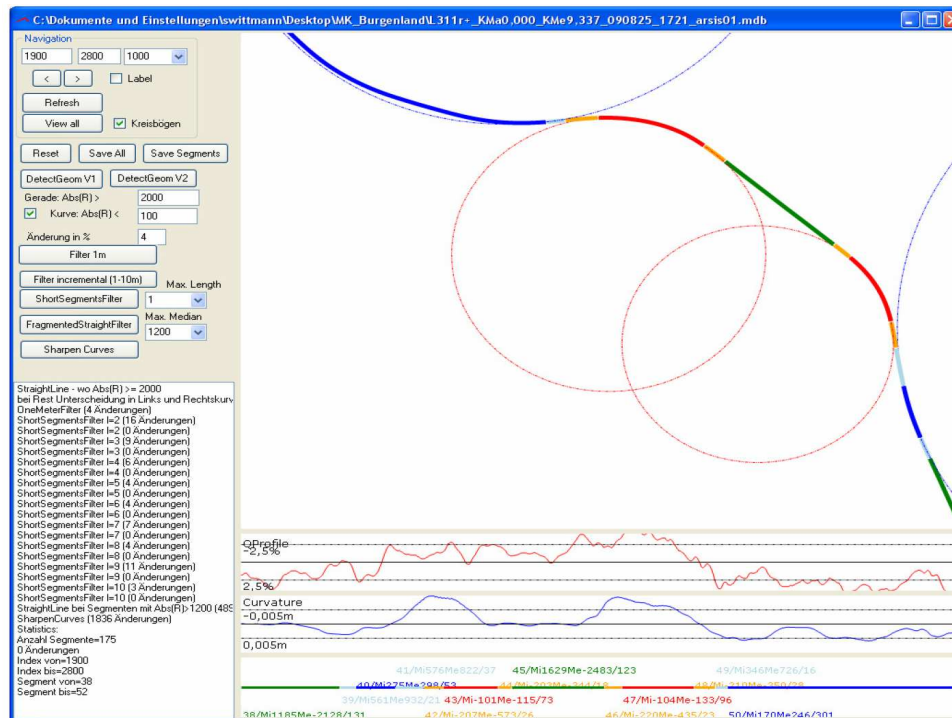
C:\Dokumente und Einstellungen\swittmann\Desktop\MK_Burgenland\L311r+_KMa0,000_KMe9,337_090825_1721_arsis01.mdb

Navigation
1900 2800 1000
< > Label
Refresh
View all Kreisbögen
Reset Save All Save Segments
DetectGeom V1 DetectGeom V2
Gerade: Abs(R) > 2000
Kurve: Abs(R) < 100
Änderung in % 4
Filter 1m
Filter incremental (1-10m) Max. Length
ShortSegmentsFilter 1
FragmentedStraightFilter Max. Median 1200
Sharpen Curves

StraightLine - wo Abs(R) >= 2000
bei Rest Unterscheidung in Links und Rechtskurv
OneMeterFilter (4 Änderungen)
ShortSegmentsFilter l=2 (16 Änderungen)
ShortSegmentsFilter l=2 (0 Änderungen)
ShortSegmentsFilter l=3 (9 Änderungen)
ShortSegmentsFilter l=3 (0 Änderungen)
ShortSegmentsFilter l=4 (6 Änderungen)
ShortSegmentsFilter l=4 (0 Änderungen)
ShortSegmentsFilter l=5 (4 Änderungen)
ShortSegmentsFilter l=5 (0 Änderungen)
ShortSegmentsFilter l=6 (4 Änderungen)
ShortSegmentsFilter l=6 (0 Änderungen)
ShortSegmentsFilter l=7 (7 Änderungen)
ShortSegmentsFilter l=7 (0 Änderungen)
ShortSegmentsFilter l=8 (4 Änderungen)
ShortSegmentsFilter l=8 (0 Änderungen)
ShortSegmentsFilter l=9 (11 Änderungen)
ShortSegmentsFilter l=9 (0 Änderungen)
ShortSegmentsFilter l=10 (3 Änderungen)
ShortSegmentsFilter l=10 (0 Änderungen)
StraightLine bei Segmenten mit Abs(R)>1200 (489
SharpenCurves (1836 Änderungen)
Statistics:
Anzahl Segmente=175
0 Änderungen
Index von=1900
Index bis=2800
Segment von=38
Segment bis=52

QProfile
-2,5%
2,5%
Curvature
-0,005m
0,005m

41/Mi576Me822/37 45/Mi1629Me-2483/123 49/Mi346Me726/16
40/Mi275Me298/53 44/Mi-203Me-244/18 48/Mi-210Me-350/28
39/Mi561Me932/21 43/Mi-101Me-115/73 47/Mi-104Me-133/96
38/Mi1185Me-2128/131 42/Mi-207Me-573/26 46/Mi-220Me-435/23 50/Mi170Me246/301